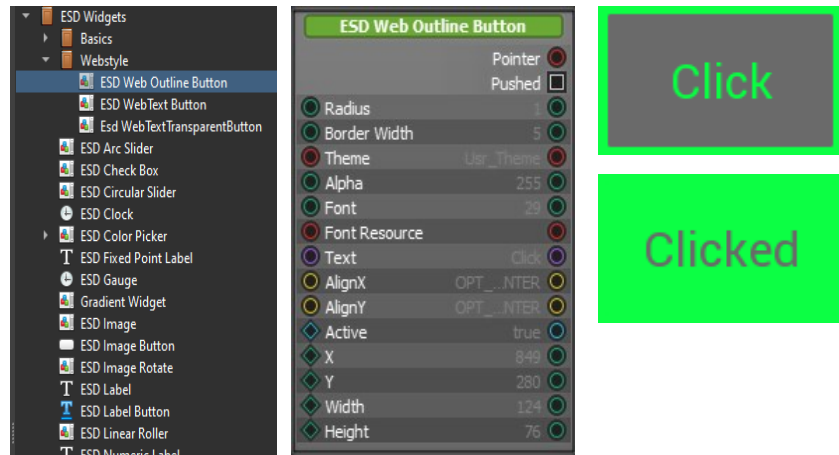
ESD Widgets
Basics
Webstyle
ESD Web Outline Button
ESD WebText Button
Esd WebTextTransparentButton
ESD Arc Slider
ESD Check Box
ESD Circular Slider
ESD Clock
ESD Color Picker
ESD Fixed Point Label
ESD Gauge
Gradient Widget
ESD Image
ESD Image Button
ESD Image Rotate
ESD Label
ESD Label Button
ESD Linear Roller
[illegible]

ESD Web Outline Button

| | |
|---|---|
| Pointer | |
| Pushed | |
| Radius | 1 |
| Border Width | 5 |
| Theme | Usr_Theme |
| Alpha | 255 |
| Font | 29 |
| Font Resource | |
| Text | Click |
| AlignX | OPT_...NTER |
| AlignY | OPT_...NTER |
| Active | true |
| X | 849 |
| Y | 280 |
| Width | 124 |
| Height | 76 |

Click

Clicked